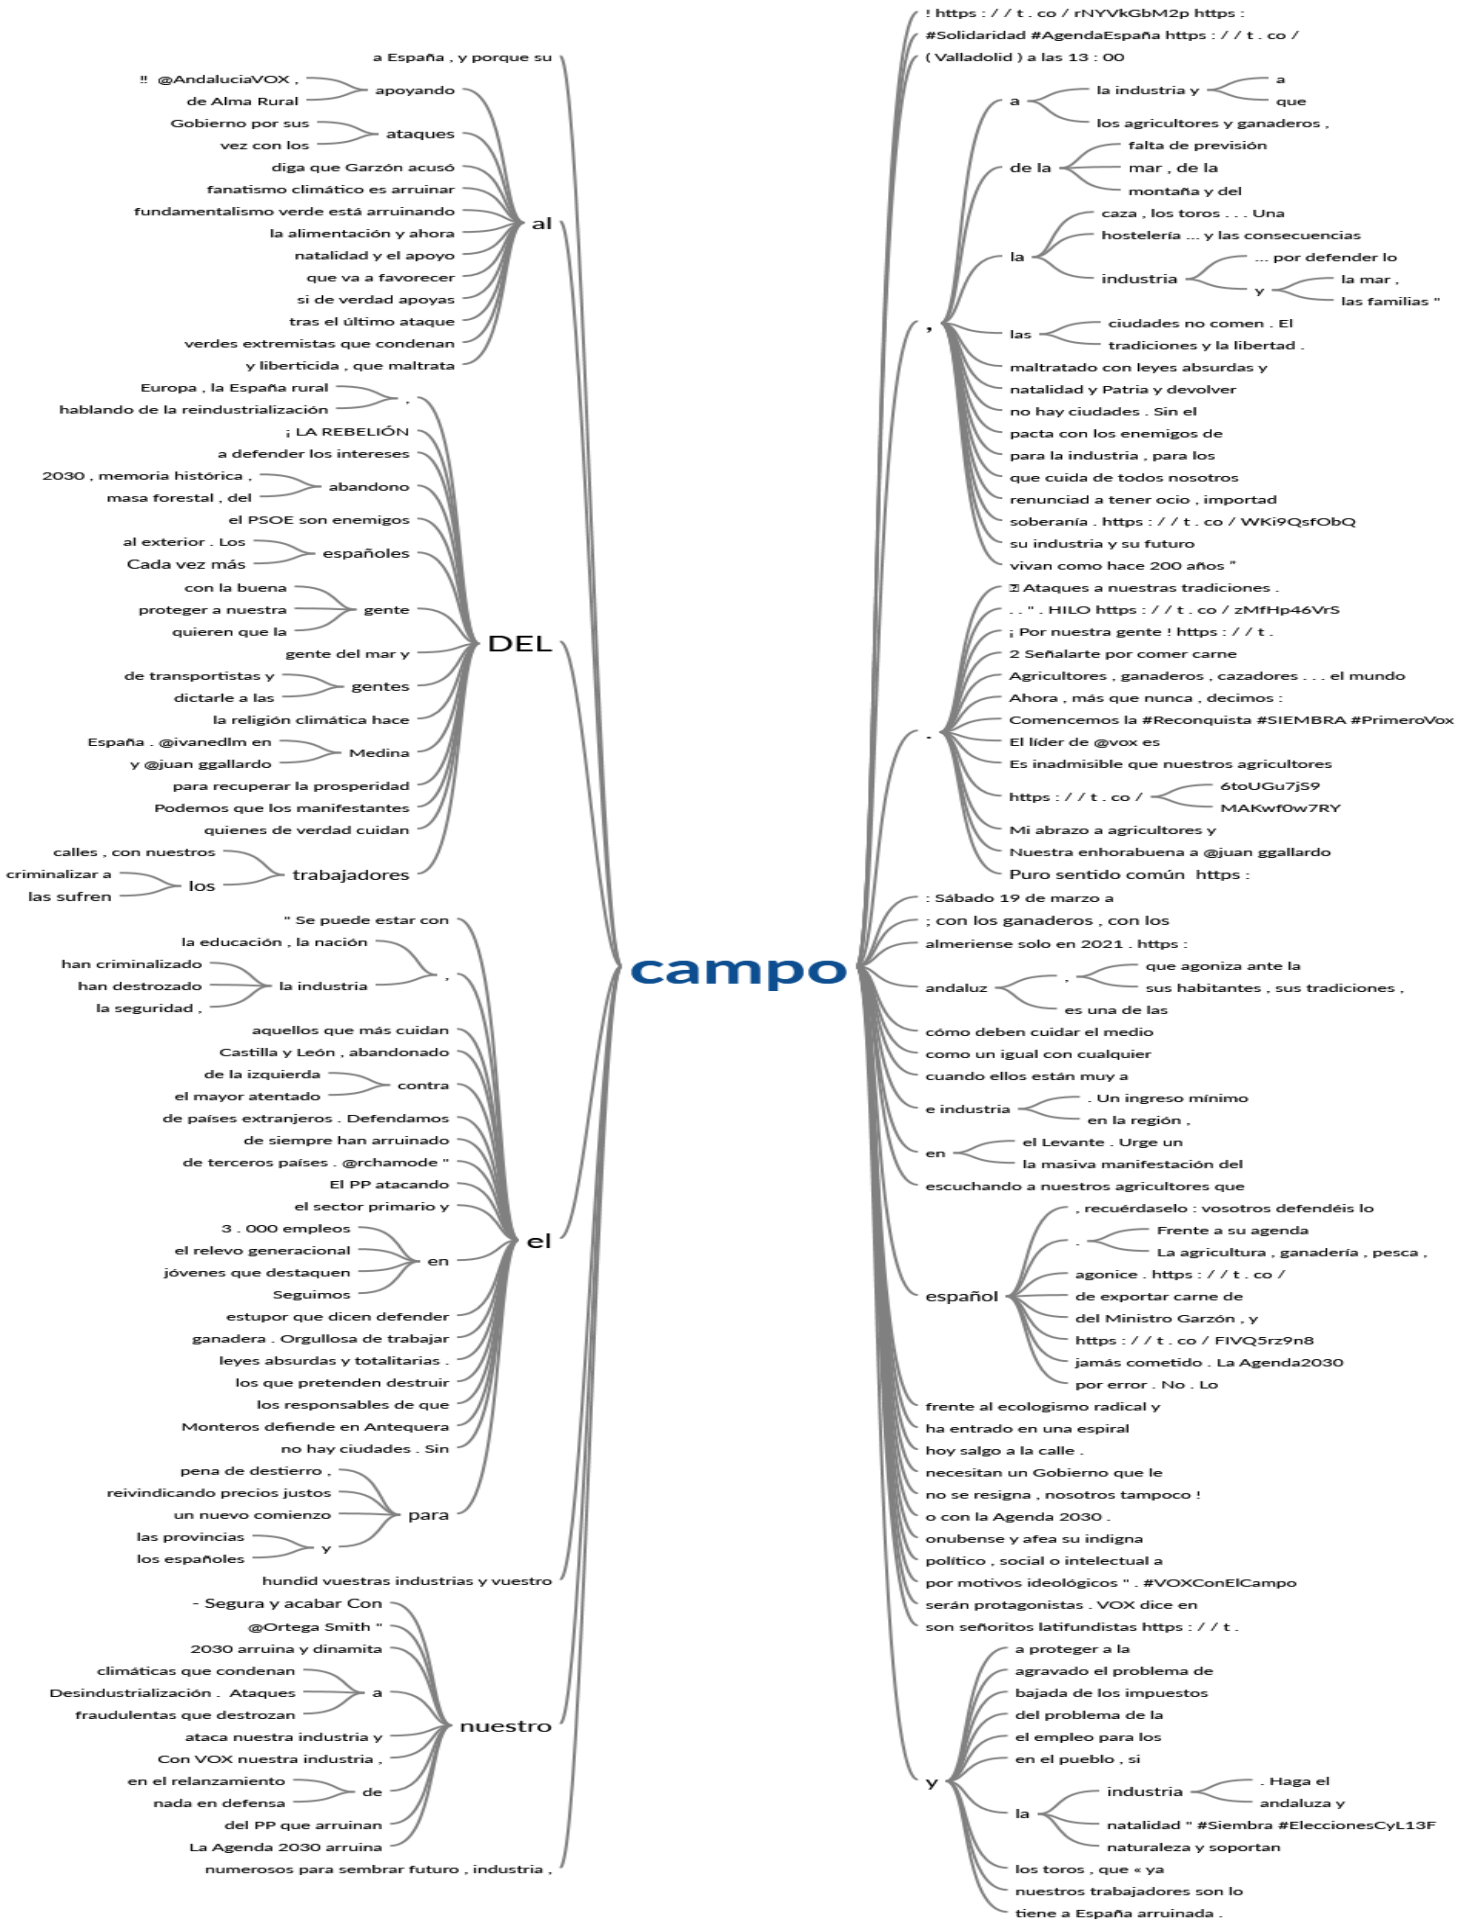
a España , y porque su
‼ @AndaluciaVOX ,
de Alma Rural
apoyando
Gobierno por sus
vez con los
ataques
diga que Garzón acusó
fanatismo climático es arruinar
fundamentalismo verde está arruinando
la alimentación y ahora
natalidad y el apoyo
que va a favorecer
si de verdad apoyas
tras el último ataque
verdes extremistas que condenan
y liberticida , que maltrata
al
Europa , la España rural
hablando de la reindustrialización
,
¡ LA REBELIÓN
a defender los intereses
2030 , memoria histórica ,
masa forestal , del
abandono
el PSOE son enemigos
al exterior . Los
Cada vez más
españoles
con la buena
proteger a nuestra
quieren que la
gente
gente del mar y
de transportistas y
dictarle a las
gentes
la religión climática hace
España . @ivanedlm en
y @juan ggallardo
Medina
para recuperar la prosperidad
Podemos que los manifestantes
quienes de verdad cuidan
calles , con nuestros
criminalizar a
las sufren
los
trabajadores
DEL
" Se puede estar con
la educación , la nación
han criminalizado
han destrozado
la seguridad ,
la industria
,
aquellos que más cuidan
Castilla y León , abandonado
de la izquierda
el mayor atentado
contra
de países extranjeros . Defendamos
de siempre han arruinado
de terceros países . @rchamode "
El PP atacando
el sector primario y
3 . 000 empleos
el relevo generacional
jóvenes que destaquen
Seguimos
en
estupor que dicen defender
ganadera . Orgullosa de trabajar
leyes absurdas y totalitarias .
los que pretenden destruir
los responsables de que
Monteros defiende en Antequera
no hay ciudades . Sin
pena de destierro ,
reivindicando precios justos
un nuevo comienzo
las provincias
los españoles
y
para
el
hundid vuestras industrias y vuestro
- Segura y acabar Con
@Ortega Smith "
2030 arruina y dinamita
climáticas que condenan
Desindustrialización . Ataques
fraudulentas que destrozan
a
ataca nuestra industria y
Con VOX nuestra industria ,
en el relanzamiento
nada en defensa
de
del PP que arruinan
La Agenda 2030 arruina
nuestro
numerosos para sembrar futuro , industria ,
campo
! https : / / t . co / rNYVkGbM2p https :
#Solidaridad #AgendaEspaña https : / / t . co /
( Valladolid ) a las 13 : 00
a
la industria y
a
que
los agricultores y ganaderos ,
de la
falta de previsión
mar , de la
montaña y del
la
caza , los toros . . . Una
hostelería ... y las consecuencias
industria
... por defender lo
y
la mar ,
las familias "
,
las
ciudades no comen . El
tradiciones y la libertad .
maltratado con leyes absurdas y
natalidad y Patria y devolver
no hay ciudades . Sin el
pacta con los enemigos de
para la industria , para los
que cuida de todos nosotros
renunciad a tener ocio , importad
soberanía . https : / / t . co / WKi9QsfObQ
su industria y su futuro
vivan como hace 200 años "
.
⁉ Ataques a nuestras tradiciones .
. . " . HILO https : / / t . co / zMfHp46VrS
¡ Por nuestra gente ! https : / / t .
2 Señalarte por comer carne
Agricultores , ganaderos , cazadores . . . el mundo
Ahora , más que nunca , decimos :
Comencemos la #Reconquista #SIEMBRA #PrimeroVox
El líder de @vox es
Es inadmisible que nuestros agricultores
https : / / t . co /
6toUGu7jS9
MAKwfOw7RY
Mi abrazo a agricultores y
Nuestra enhorabuena a @juan ggallardo
Puro sentido común https :
: Sábado 19 de marzo a
; con los ganaderos , con los
almeriense solo en 2021 . https :
andaluz
,
que agoniza ante la
sus habitantes , sus tradiciones ,
es una de las
cómo deben cuidar el medio
como un igual con cualquier
cuando ellos están muy a
e industria
. Un ingreso mínimo
en la región ,
en
el Levante . Urge un
la masiva manifestación del
escuchando a nuestros agricultores que
español
, recuérdaselo : vosotros defendéis lo
.
Frente a su agenda
La agricultura , ganadería , pesca ,
agonice . https : / / t . co /
de exportar carne de
del Ministro Garzón , y
https : / / t . co / FIVQ5rz9n8
jamás cometido . La Agenda2030
por error . No . Lo
frente al ecologismo radical y
ha entrado en una espiral
hoy salgo a la calle .
necesitan un Gobierno que le
no se resigna , nosotros tampoco !
o con la Agenda 2030 .
onubense y afea su indigna
político , social o intelectual a
por motivos ideológicos " . #VOXConElCampo
serán protagonistas . VOX dice en
son señoritos latifundistas https : / / t .
y
a proteger a la
agravado el problema de
bajada de los impuestos
del problema de la
el empleo para los
en el pueblo , si
la
industria
. Haga el
andaluza y
natalidad " #Siembra #EleccionesCyL13F
naturaleza y soportan
los toros , que « ya
nuestros trabajadores son lo
tiene a España arruinada .